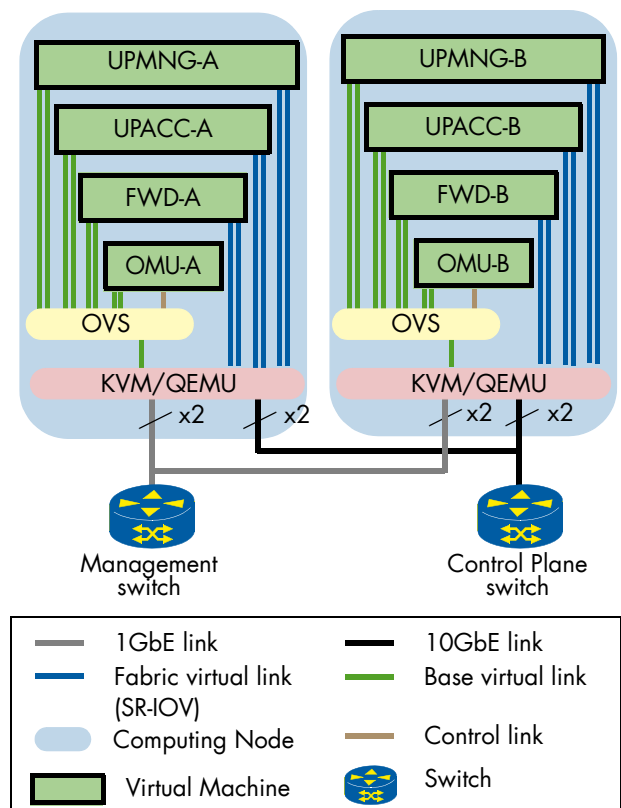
UPMNG-A
UPACC-A
FWD-A
OMU-A
OVS
KVM/QEMU
x2
x2

UPMNG-B
UPACC-B
FWD-B
OMU-B
OVS
KVM/QEMU
x2
x2

Management switch

Control Plane switch

1GbE link
10GbE link
Fabric virtual link (SR-IOV)
Base virtual link
Computing Node
Control link
Virtual Machine
Switch